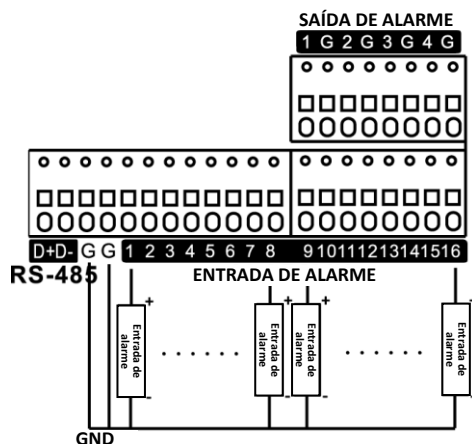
SAÍDA DE ALARME
1 G 2 G 3 G 4 G

D+ D- G G 1 2 3 4 5 6 7 8 9 10 11 12 13 14 15 16
RS-485
ENTRADA DE ALARME

+ Entrada de alarme -
...... 
+ Entrada de alarme -
+ Entrada de alarme -
......
+ Entrada de alarme -

GND